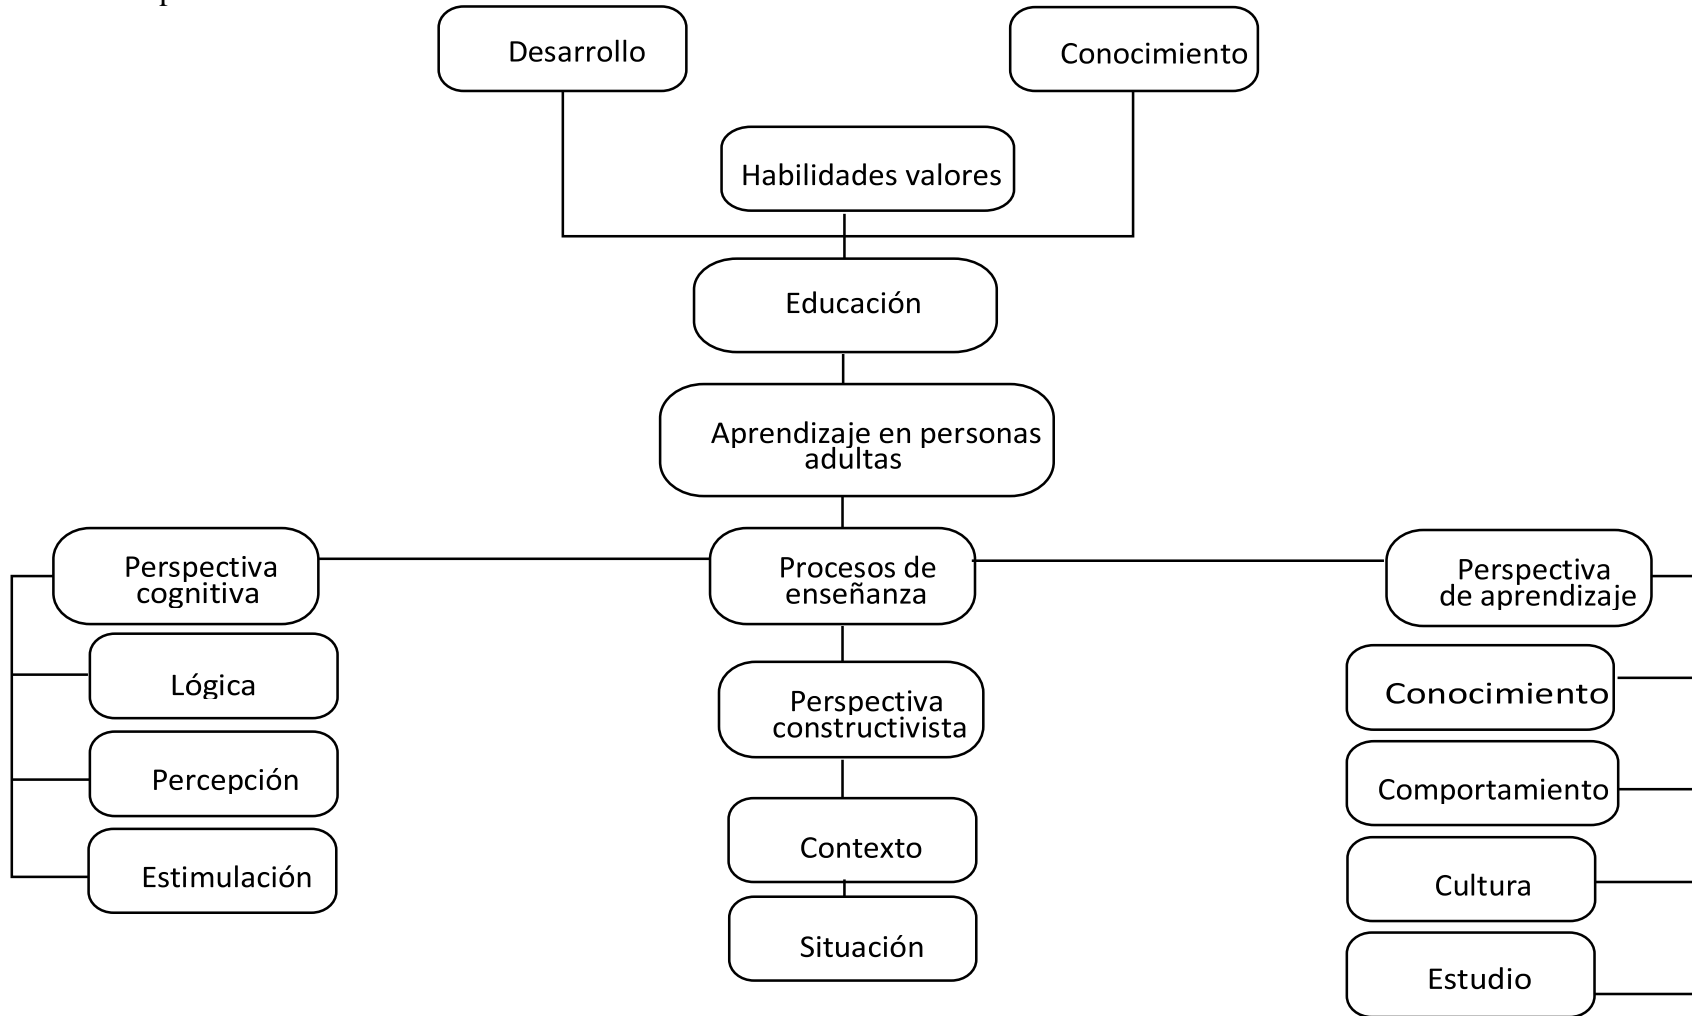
Desarrollo

Conocimiento

Habilidades valores

Educación

Aprendizaje en personas adultas

Perspectiva cognitiva

Procesos de enseñanza

Perspectiva de aprendizaje

Lógica

Percepción

Estimulación

Perspectiva constructivista

Contexto

Situación

Conocimiento

Comportamiento

Cultura

Estudio